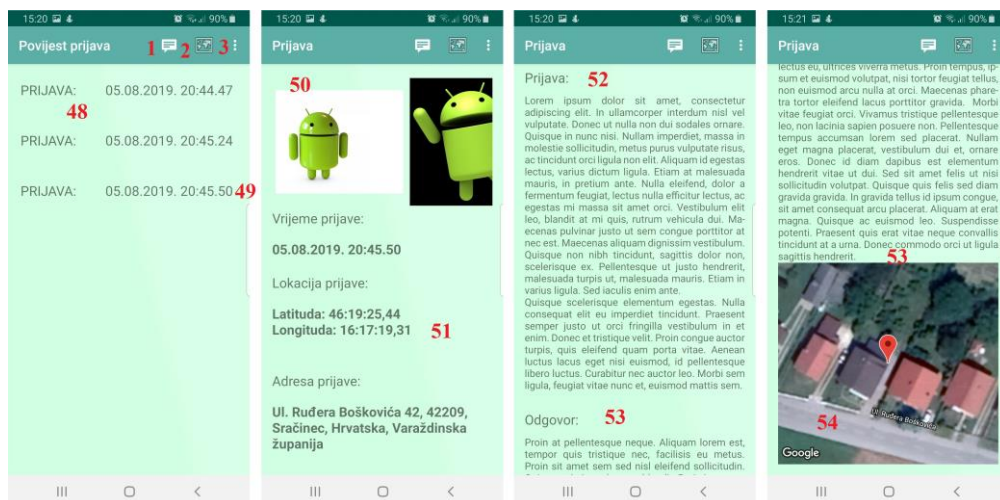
15:20 90%

Povijest prijava 1 2 3

PRIJAVA: 05.08.2019. 20:44.47

48

PRIJAVA: 05.08.2019. 20:45.24

PRIJAVA: 05.08.2019. 20:45.50 49

15:20 90%

Prijava

50

Vrijeme prijave:

05.08.2019. 20:45.50

Lokacija prijave:

Latituda: 46:19:25,44
Longituda: 16:17:19,31 51

Adresa prijave:

Ul. Ruđera Boškovića 42, 42209, Sračinec, Hrvatska, Varaždinska županija

15:20 90%

Prijava

Prijava: 52

Lorem ipsum dolor sit amet, consectetur adipiscing elit. In ullamcorper interdum nisl vel vulputate. Donec ut nulla non dui sodales ornare. Quisque in nunc nisi. Nullam imperdiet, massa in molestie sollicitudin, metus purus vulputate risus, ac tincidunt orci ligula non elit. Aliquam id egestas lectus, varius dictum ligula. Etiam at malesuada mauris, in pretium ante. Nulla eleifend, dolor a fermentum feugiat, lectus nulla efficitur lectus, ac egestas mi massa sit amet orci. Vestibulum elit leo, blandit at mi quis, rutrum vehicula dui. Maecenas pulvinar justo ut sem congue porttitor at nec est. Maecenas aliquam dignissim vestibulum. Quisque non nibh tincidunt, sagittis dolor non, scelerisque ex. Pellentesque ut justo hendrerit, malesuada turpis ut, malesuada mauris. Etiam in varius ligula. Sed iaculis enim ante.
Quisque scelerisque elementum egestas. Nulla consequat elit eu imperdiet tincidunt. Praesent semper justo ut orci fringilla vestibulum in et enim. Donec et tristique velit. Proin congue auctor turpis, quis eleifend quam porta vitae. Aenean luctus lacus eget nisi euismod, id pellentesque libero luctus. Curabitur nec auctor leo. Morbi sem ligula, feugiat vitae nunc et, euismod mattis sem.

Odgovor: 53

Proin at pellentesque neque. Aliquam lorem est, tempor quis tristique nec, facilisis eu metus. Proin sit amet sem sed nisl eleifend sollicitudin.

15:21 90%

Prijava

lectus eu, ultrices viverra metus. Proin tempus, ipsum et euismod volutpat, nisi tortor feugiat tellus, non euismod arcu nulla at orci. Maecenas pharetra tortor eleifend lacus porttitor gravida. Morbi vitae feugiat orci. Vivamus tristique pellentesque leo, non lacinia sapien posuere non. Pellentesque tempus accumsan lorem sed placerat. Nullam eget magna placerat, vestibulum dui et, ornare eros. Donec id diam dapibus est elementum hendrerit vitae ut dui. Sed sit amet felis ut nisi sollicitudin volutpat. Quisque quis felis sed diam gravida gravida. In gravida tellus id ipsum congue, sit amet consequat arcu placerat. Aliquam at erat magna. Quisque ac euismod leo. Suspendisse potenti. Praesent quis erat vitae neque convallis tincidunt at a urna. Donec commodo orci ut ligula sagittis hendrerit. 53

Ul. Ruđera Boškovića

54

Google